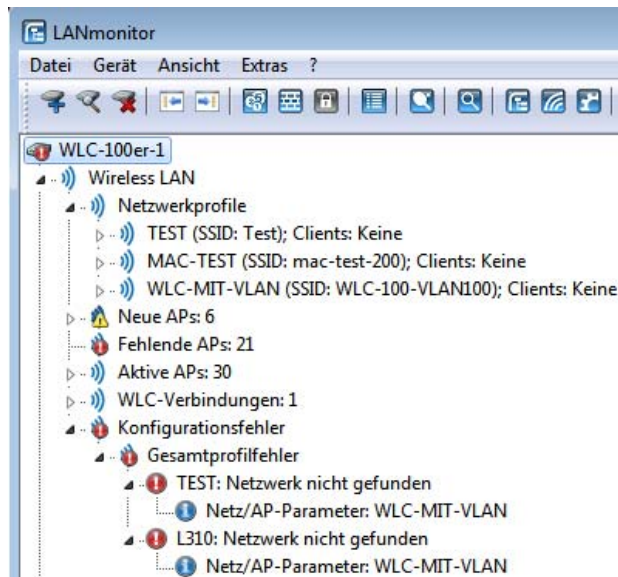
LANmonitor

Datei Gerät Ansicht Extras ?

WLC-100er-1
Wireless LAN
Netzwerkprofile
TEST (SSID: Test); Clients: Keine
MAC-TEST (SSID: mac-test-200); Clients: Keine
WLC-MIT-VLAN (SSID: WLC-100-VLAN100); Clients: Keine
Neue APs: 6
Fehlende APs: 21
Aktive APs: 30
WLC-Verbindungen: 1
Konfigurationsfehler
Gesamtprofilfehler
TEST: Netzwerk nicht gefunden
Netz/AP-Parameter: WLC-MIT-VLAN
L310: Netzwerk nicht gefunden
Netz/AP-Parameter: WLC-MIT-VLAN